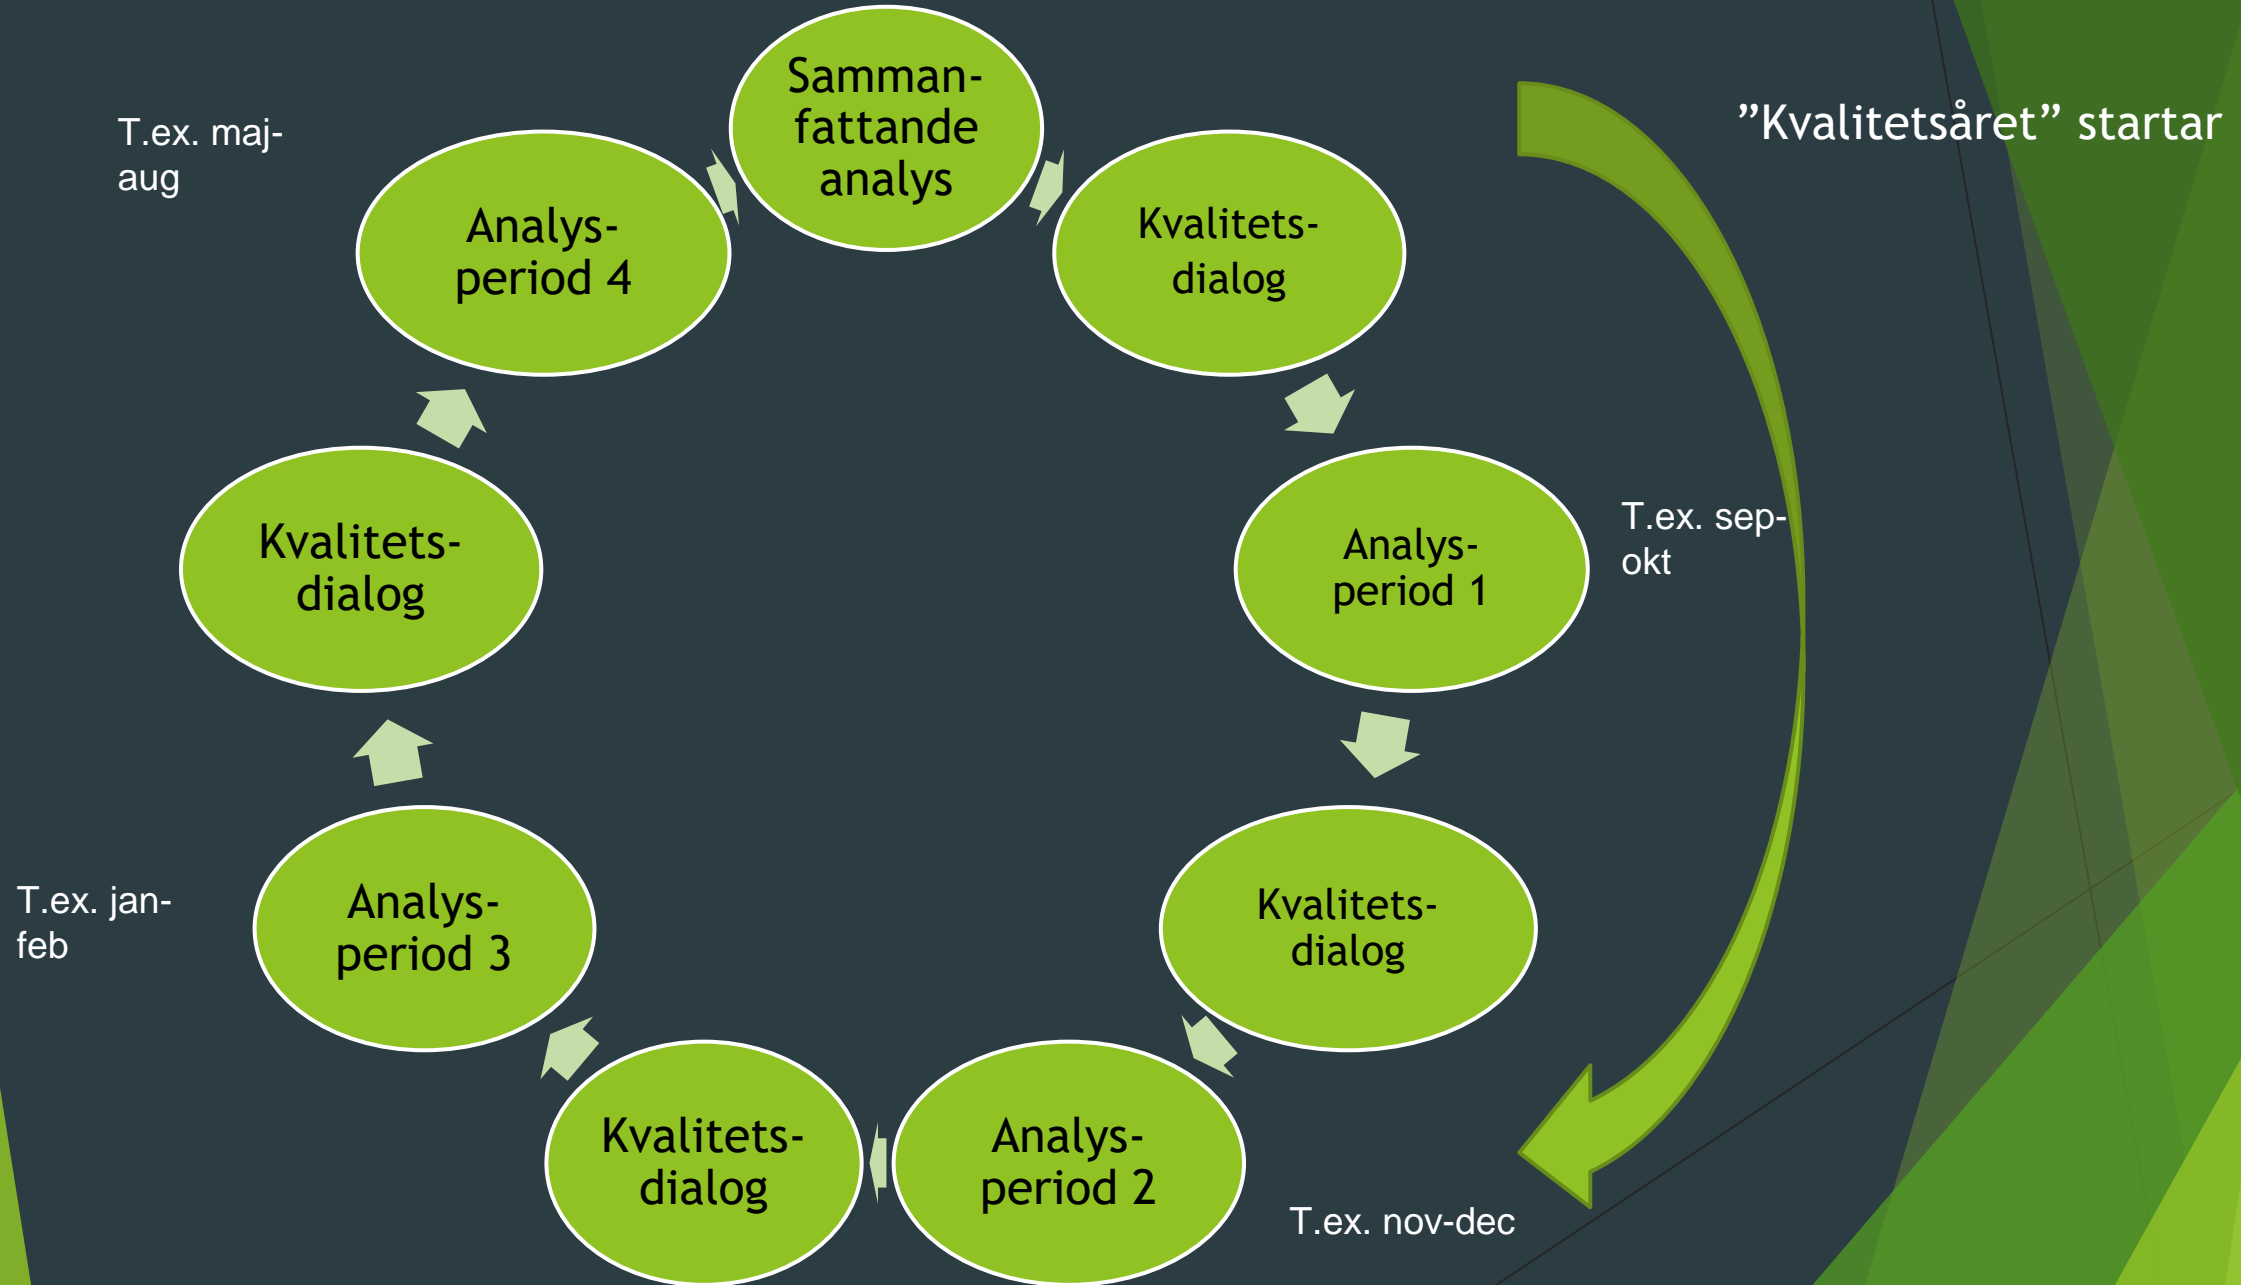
T.ex. maj-aug

Samman-fattande analys

”Kvalitetsåret” startar

Analys-period 4

Kvalitets-dialog

Analys-period 1

T.ex. sep-okt

Kvalitets-dialog

Kvalitets-dialog

Analys-period 3

T.ex. jan-feb

Kvalitets-dialog

Analys-period 2

T.ex. nov-dec